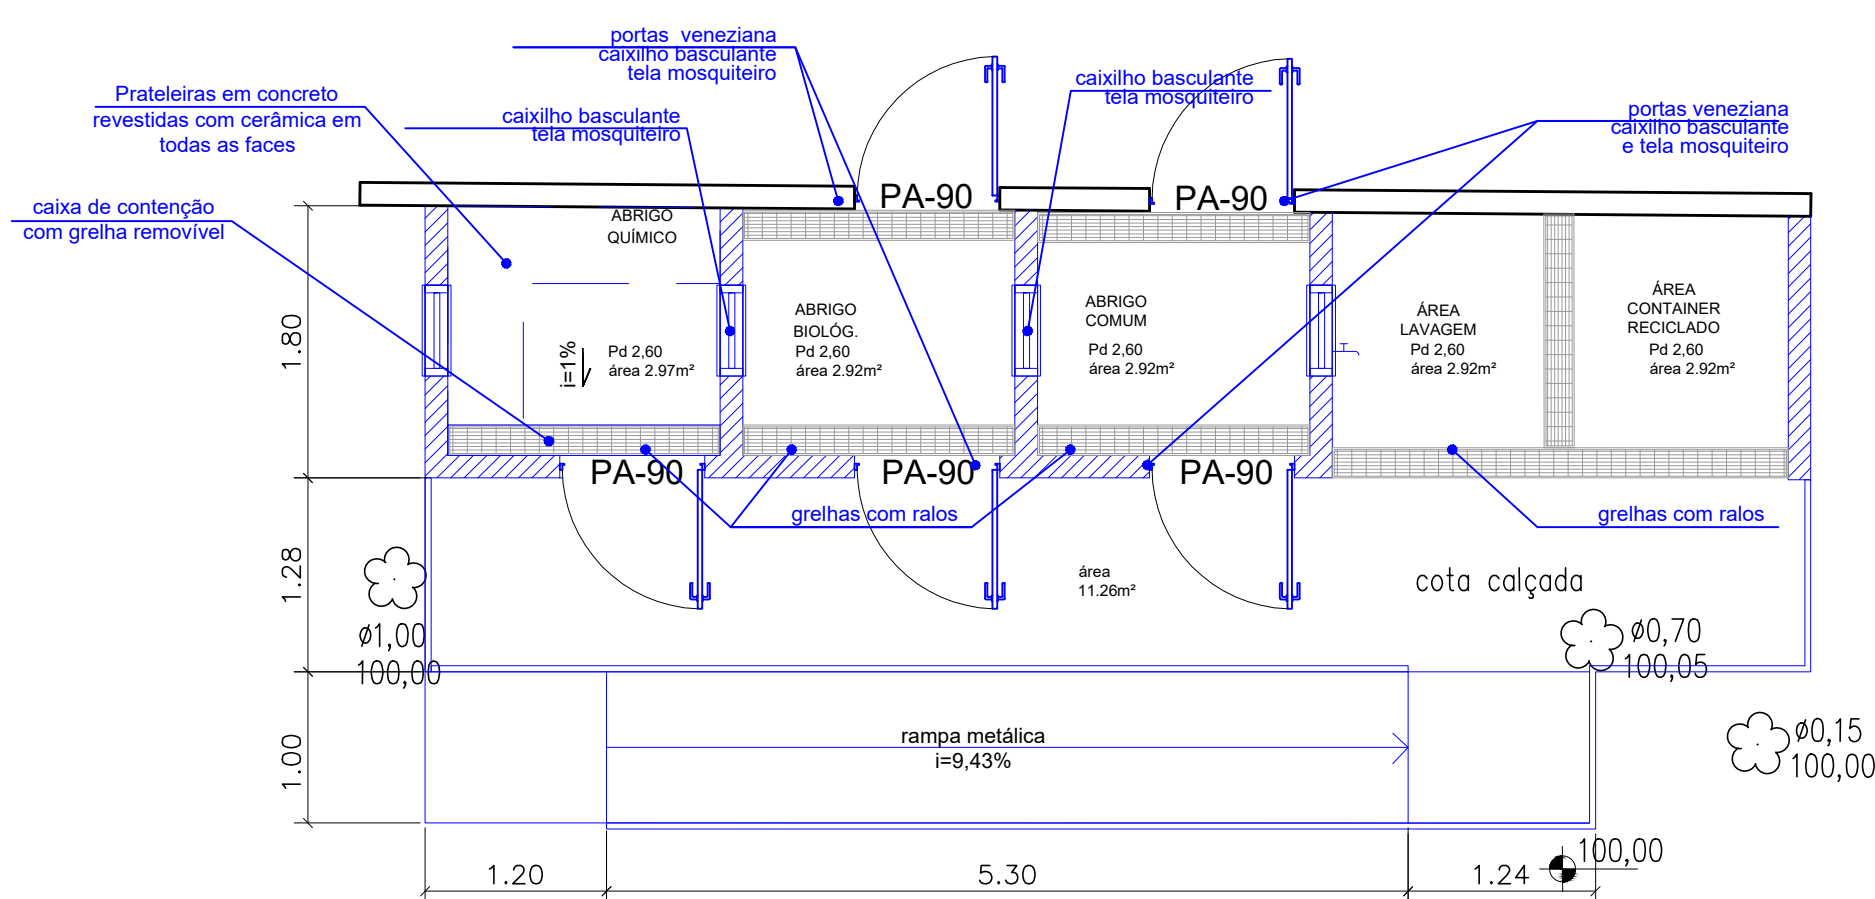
portas veneziana
caixilho basculante
tela mosquiteiro

Prateleiras em concreto
revestidas com cerâmica em
todas as faces

caixilho basculante
tela mosquiteiro

caixilho basculante
tela mosquiteiro

portas veneziana
caixilho basculante
e tela mosquiteiro

caixa de contenção
com grelha removível

PA-90
PA-90

ABRIGO
QUÍMICO

ABRIGO
BIOLÓG.
Pd 2,60
área 2.92m²

ABRIGO
COMUM
Pd 2,60
área 2.92m²

ÁREA
LAVAGEM
Pd 2,60
área 2.92m²

ÁREA
CONTAINER
RECICLADO
Pd 2,60
área 2.92m²

i=1%
Pd 2,60
área 2.97m²

1.80

PA-90
PA-90
PA-90

grelhas com ralos
grelhas com ralos

1.28

área
11.26m²

cota calçada

ø1,00
100,00

ø0,70
100,05

ø0,15
100,00

rampa metálica
i=9,43%

1.00

100,00

1.20
5.30
1.24